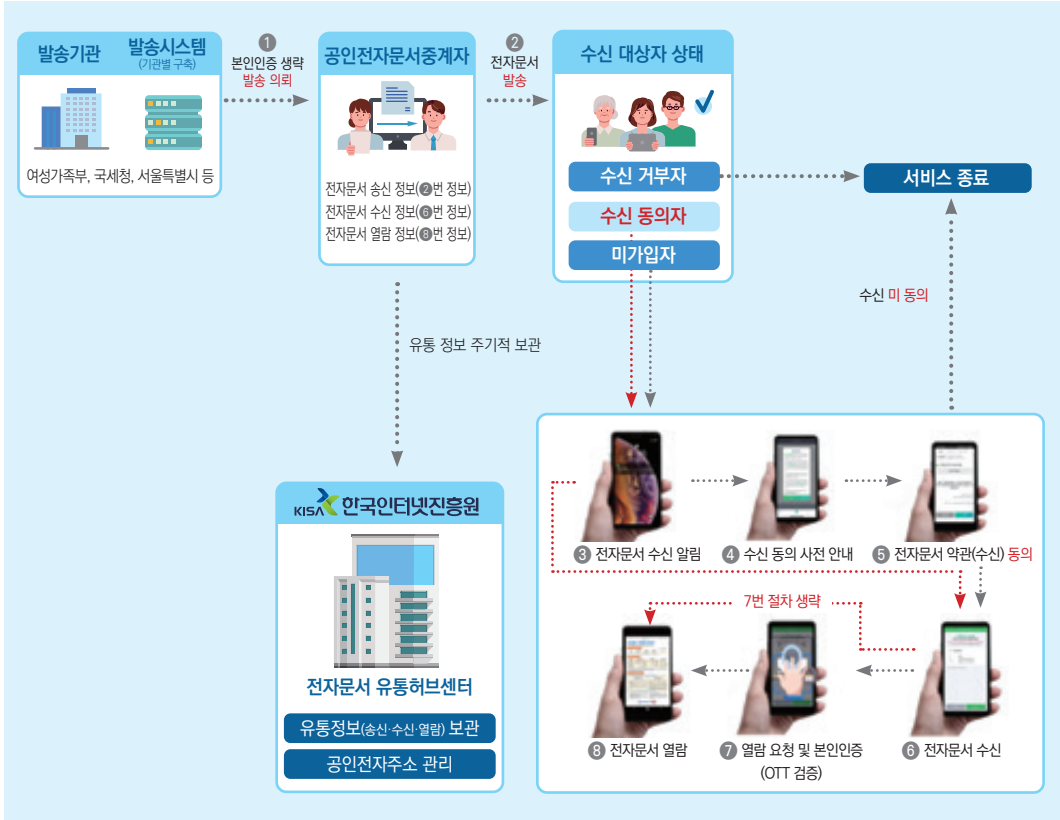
발송기관 발송시스템 (기관별 구축)

여성가족부, 국세청, 서울특별시 등

1 본인인증 생략 발송 의뢰

공인전자문서중계자

전자문서 송신 정보(2번 정보)
전자문서 수신 정보(6번 정보)
전자문서 열람 정보(8번 정보)

2 전자문서 발송

수신 대상자 상태

수신 거부자
수신 동의자
미가입자

서비스 종료

수신 미 동의

유통 정보 주기적 보관

KISA 한국인터넷진흥원

전자문서 유통허브센터

유통정보(송신·수신·열람) 보관
공인전자주소 관리

3 전자문서 수신 알림
4 수신 동의 사전 안내
5 전자문서 약관(수신) 동의

7번 절차 생략

8 전자문서 열람
7 열람 요청 및 본인인증 (OTT 검증)
6 전자문서 수신